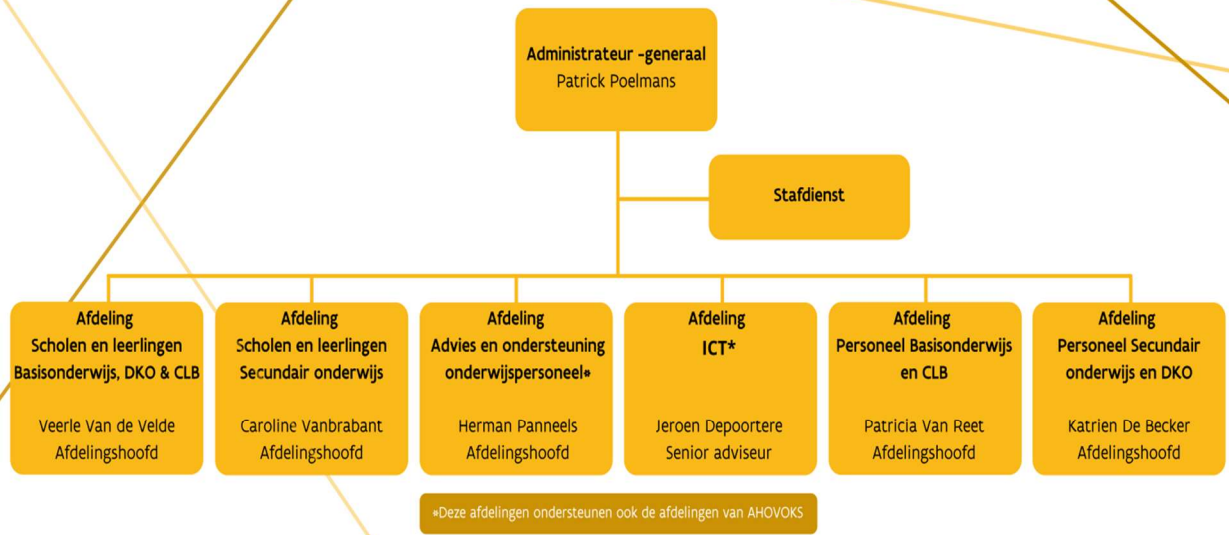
Administrateur -generaal
Patrick Poelmans

Stafdienst

Afdeling
Scholen en leerlingen
Basisonderwijs, DKO & CLB

Veerle Van de Velde
Afdelingshoofd

Afdeling
Scholen en leerlingen
Secundair onderwijs

Caroline Vanbrabant
Afdelingshoofd

Afdeling
Advies en ondersteuning
onderwijspersoneel*

Herman Panneels
Afdelingshoofd

Afdeling
ICT*

Jeroen Depoortere
Senior adviseur

Afdeling
Personeel Basisonderwijs
en CLB

Patricia Van Reet
Afdelingshoofd

Afdeling
Personeel Secundair
onderwijs en DKO

Katrien De Becker
Afdelingshoofd

*Deze afdelingen ondersteunen ook de afdelingen van AHOVOKS